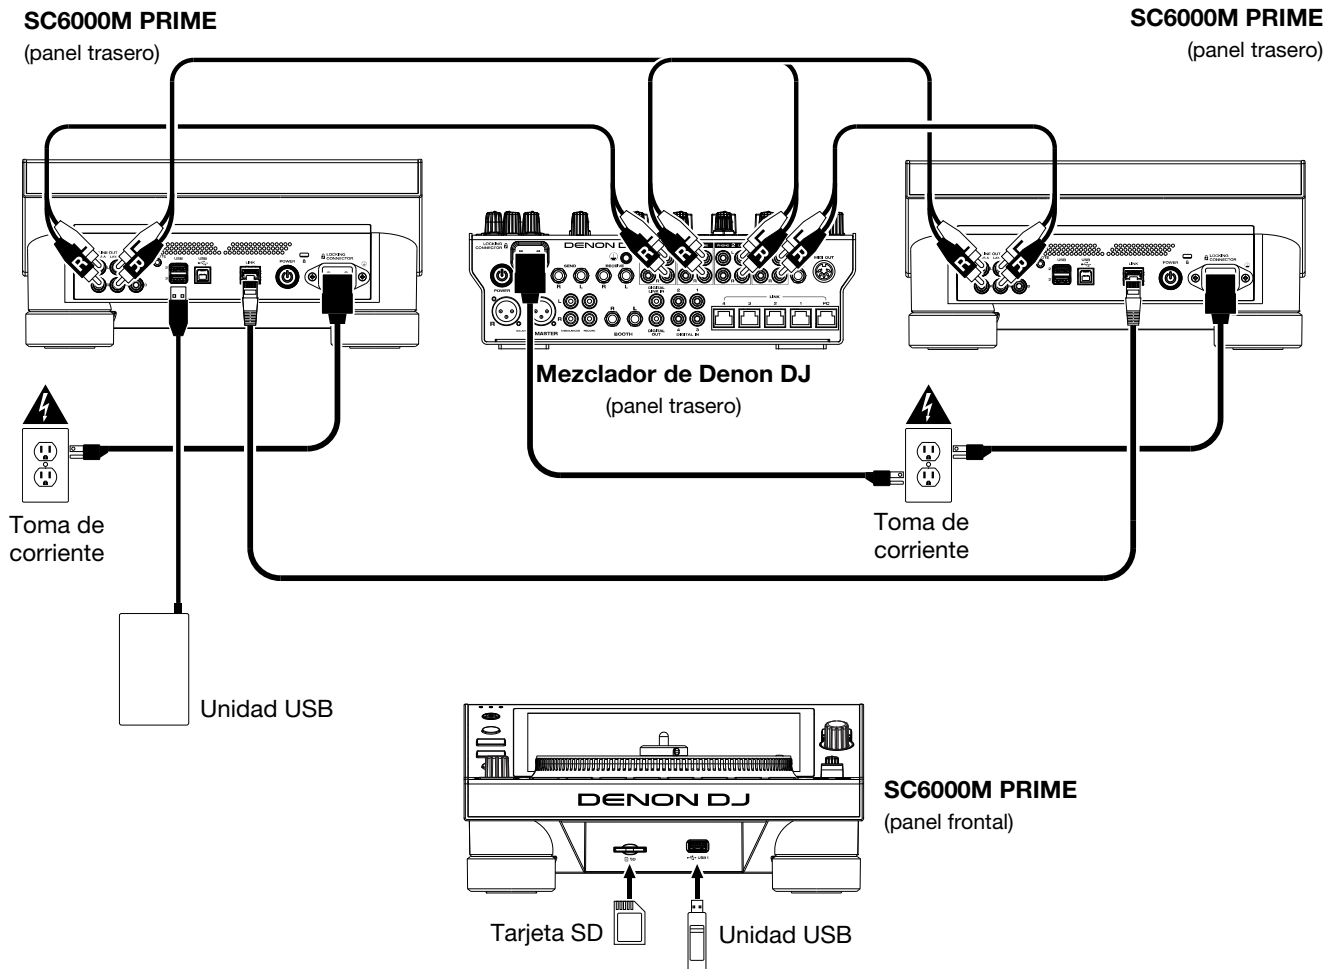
SC6000M PRIME
(panel trasero)

SC6000M PRIME
(panel trasero)

R
L
R
L
R
L
R
L

DENON DJ

Mezclador de Denon DJ
(panel trasero)

Toma de corriente

Toma de corriente

Unidad USB

DENON DJ

SC6000M PRIME
(panel frontal)

Tarjeta SD

Unidad USB